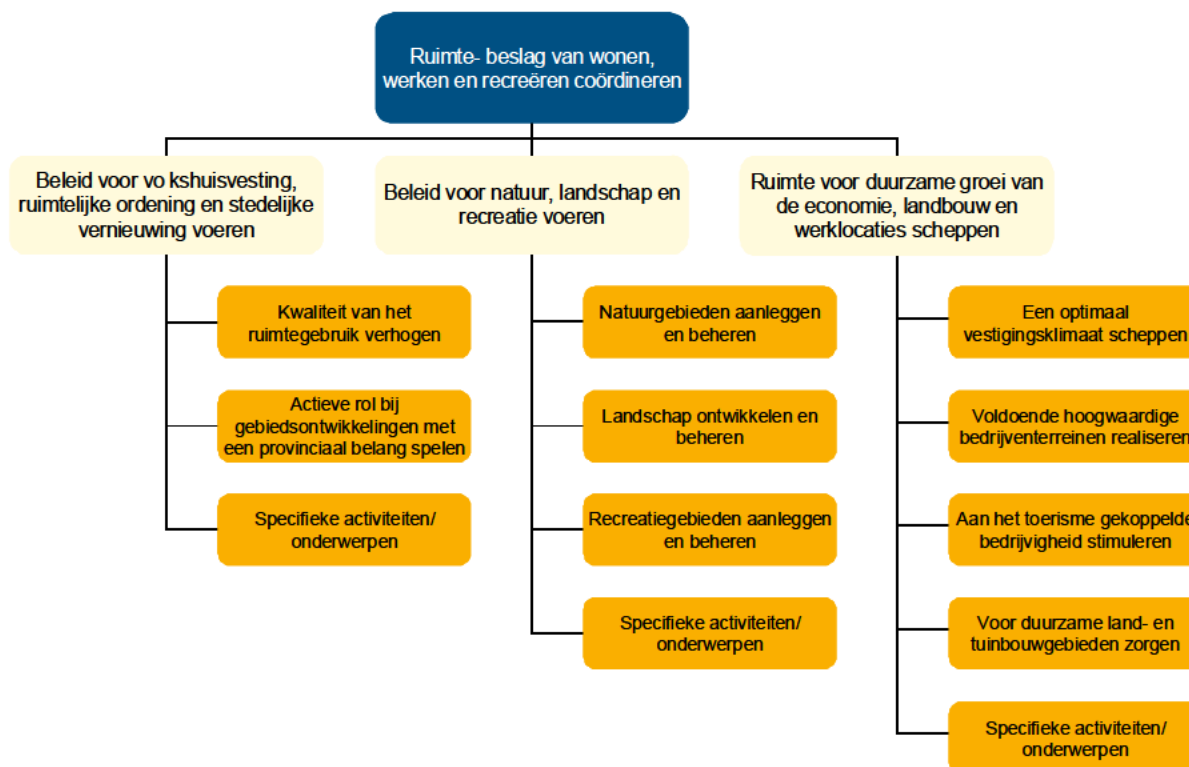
Ruimte- beslag van wonen, werken en recreëren coördineren

Beleid voor vo kshuisvesting, ruimtelijke ordening en stedelijke vernieuwing voeren

Kwaliteit van het ruimtegebruik verhogen

Actieve rol bij gebiedsontwikkelingen met een provinciaal belang spelen

Specifieke activiteiten/ onderwerpen

Beleid voor natuur, landschap en recreatie voeren

Natuurgebieden aanleggen en beheren

Landschap ontwikkelen en beheren

Recreatiegebieden aanleggen en beheren

Specifieke activiteiten/ onderwerpen

Ruimte voor duurzame groei van de economie, landbouw en werklocaties scheppen

Een optimaal vestigingsklimaat scheppen

Voldoende hoogwaardige bedrijventerreinen realiseren

Aan het toerisme gekoppelde bedrijvigheid stimuleren

Voor duurzame land- en tuinbouwgebieden zorgen

Specifieke activiteiten/ onderwerpen